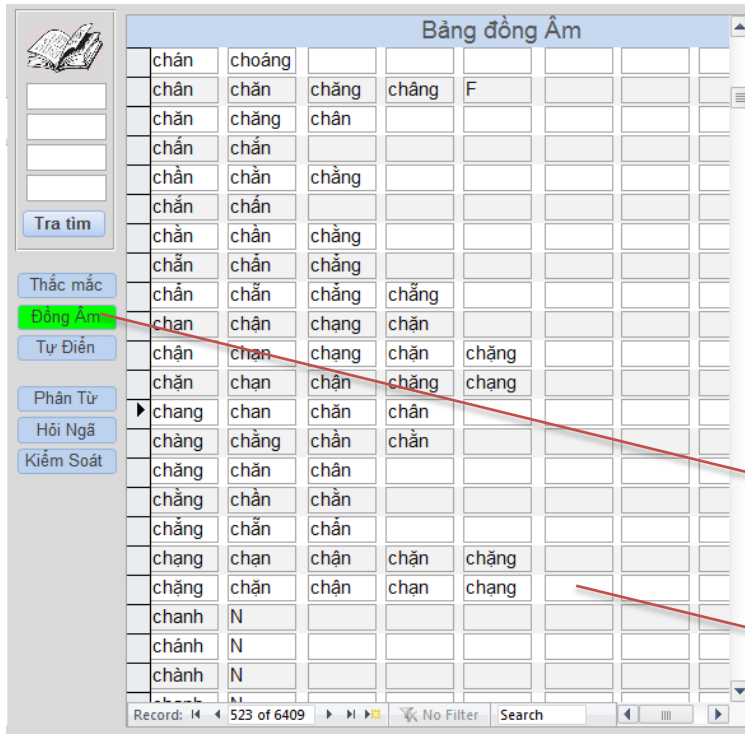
Tra tìm

Thắc mắc
Đồng Âm
Tự Điển

Phân Từ
Hỏi Ngã
Kiểm Soát

Bảng đồng Âm

| | | | | | | | |
|---|---|---|---|---|---|---|---|
| chán | choáng | | | | | | |
| chân | chăn | chăng | châng | F | | | |
| chăn | chăng | chân | | | | | |
| chấn | chắn | | | | | | |
| chần | chằn | chằng | | | | | |
| chắn | chấn | | | | | | |
| chằn | chần | chằng | | | | | |
| chẵn | chẫn | chẳng | | | | | |
| chẫn | chẵn | chẳng | chẵng | | | | |
| chạn | chận | chạng | chặn | | | | |
| chận | chạn | chạng | chặn | chặng | | | |
| chặn | chạn | chận | chặng | chạng | | | |
| chang | chan | chăn | chân | | | | |
| chàng | chằng | chần | chằn | | | | |
| chăng | chăn | chân | | | | | |
| chằng | chần | chằn | | | | | |
| chẳng | chẵn | chẫn | | | | | |
| chạng | chạn | chận | chặn | chặng | | | |
| chặng | chặn | chận | chạn | chạng | | | |
| chanh | N | | | | | | |
| chánh | N | | | | | | |
| chành | N | | | | | | |
| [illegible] | N | | | | | | |

Record: 523 of 6409 No Filter Search